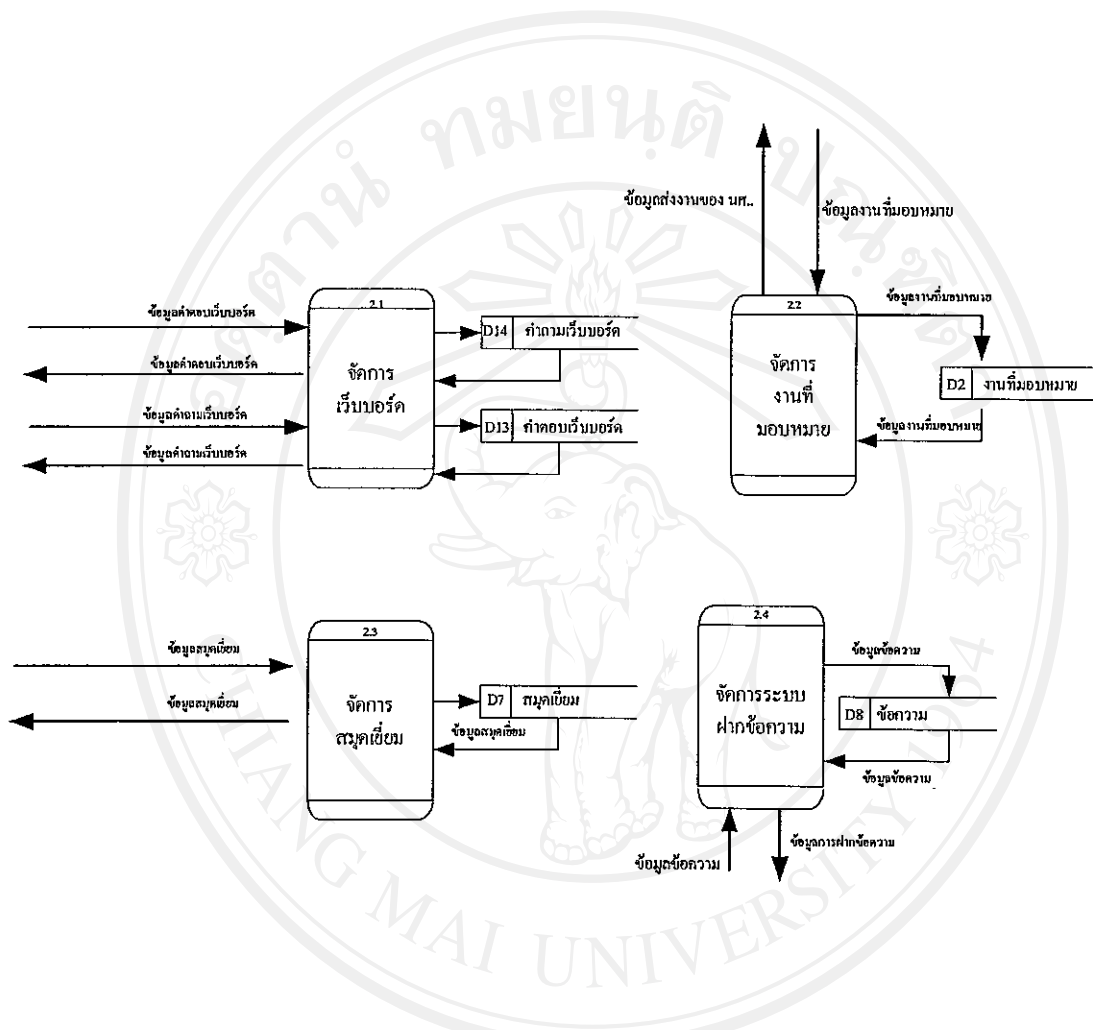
ข้อมูลส่งงานของ นศ..

ข้อมูลงานที่มอบหมาย

ข้อมูลคำตอบเว็บบอร์ด

ข้อมูลคำตอบเว็บบอร์ด

ข้อมูลคำถามเว็บบอร์ด

ข้อมูลคำถามเว็บบอร์ด

2.1

จัดการ
เว็บบอร์ด

D14 คำถามเว็บบอร์ด

D13 คำตอบเว็บบอร์ด

2.2

จัดการ
งานที่
มอบหมาย

ข้อมูลงานที่มอบหมาย

D2 งานที่มอบหมาย

ข้อมูลงานที่มอบหมาย

ข้อมูลสมุดเยี่ยม

ข้อมูลสมุดเยี่ยม

2.3

จัดการ
สมุดเยี่ยม

D7 สมุดเยี่ยม

ข้อมูลสมุดเยี่ยม

2.4

จัดการระบบ
ฝากข้อความ

ข้อมูลข้อความ

D8 ข้อความ

ข้อมูลข้อความ

ข้อมูลข้อความ

ข้อมูลการฝากข้อความ

ลิขสิทธิ์มหาวิทยาลัยเชียงใหม่
CHIANG MAI UNIVERSITY